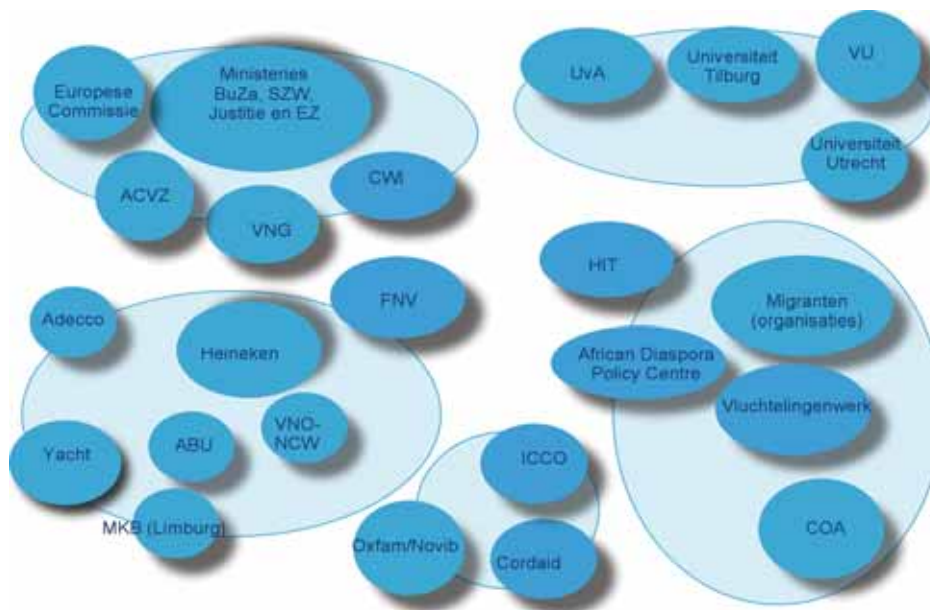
Europese Commissie

Ministeries BuZa, SZW, Justitie en EZ

ACVZ

VNG

CWI

UvA

Universiteit Tilburg

VU

Universiteit Utrecht

HIT

Migranten (organisaties)

African Diaspora Policy Centre

Vluchtelingenwerk

COA

Adecco

FNV

Heineken

VNO-NCW

Yacht

ABU

MKB (Limburg)

ICCO

Oxfam/Novib

Cordaid